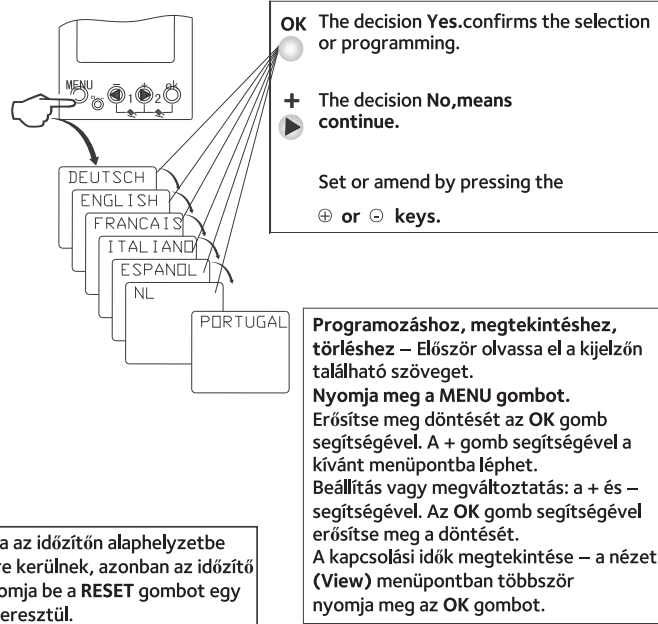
MENU
1
2
ok

DEUTSCH
ENGLISH
FRANCAIS
ITALIANO
ESPANOL
NL
PORTUGAL

OK The decision Yes.confirms the selection or programming.

+ The decision No,means continue.

Set or amend by pressing the

⊕ or ⊖ keys.

Programozáshoz, megtekintéshez, törléshez – Először olvassa el a kijelzőn található szöveget.
Nyomja meg a MENU gombot.
Erősítse meg döntését az OK gomb segítségével. A + gomb segítségével a kívánt menüpontba léphet.
Beállítás vagy megváltoztatás: a + és – segítségével. Az OK gomb segítségével erősítse meg a döntését.
A kapcsolási idők megtekintése – a nézet (View) menüpontban többször nyomja meg az OK gombot.

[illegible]a az időzítőn alaphelyzetbe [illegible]e kerülnek, azonban az időzítő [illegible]omja be a RESET gombot egy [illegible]eresztül.